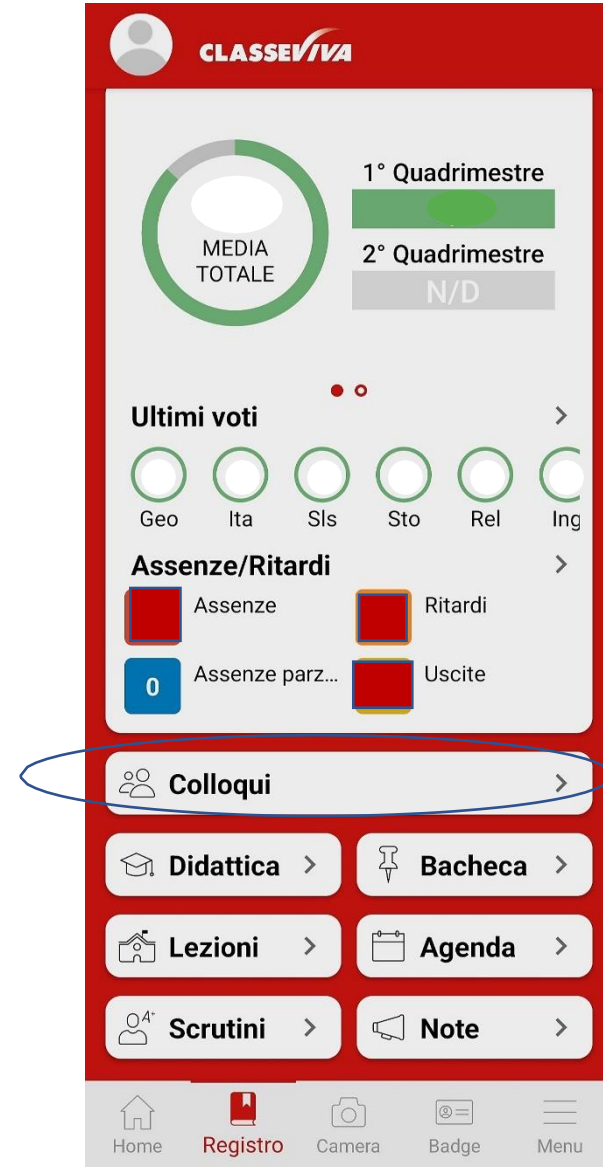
CLASSEVIVA

MEDIA TOTALE

1° Quadrimestre

2° Quadrimestre
N/D

Ultimi voti >

Geo Ita Sls Sto Rel Ing

Assenze/Ritardi >

Assenze

Ritardi

0 Assenze parz...

Uscite

Colloqui >

Didattica >

Bacheca >

Lezioni >

Agenda >

Scrutini >

Note >

Home Registro Camera Badge Menu